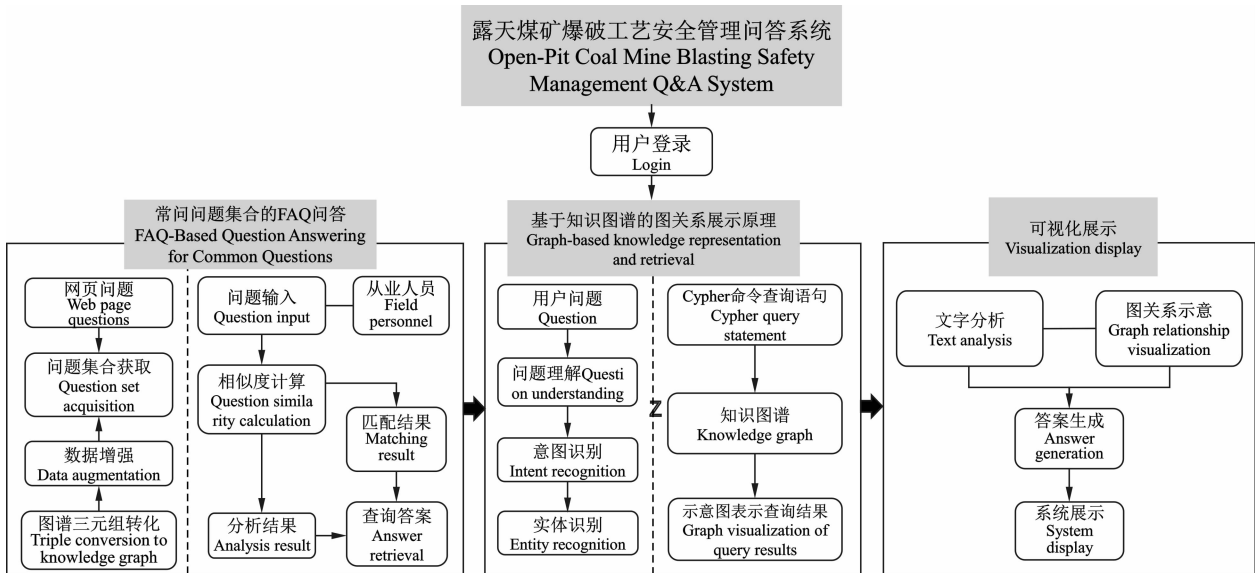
露天煤矿爆破工艺安全管理问答系统
Open-Pit Coal Mine Blasting Safety Management Q&A System

用户登录
Login

常问问题集合的FAQ问答
FAQ-Based Question Answering for Common Questions

网页问题
Web page questions

问题集合获取
Question set acquisition

数据增强
Data augmentation

图谱三元组转化
Triple conversion to knowledge graph

问题输入
Question input

从业人员
Field personnel

相似度计算
Question similarity calculation

匹配结果
Matching result

分析结果
Analysis result

查询答案
Answer retrieval

基于知识图谱的图关系展示原理
Graph-based knowledge representation and retrieval

用户问题
Question

问题理解Question understanding

意图识别
Intent recognition

实体识别
Entity recognition

Z

Cypher命令查询语句
Cypher query statement

知识图谱
Knowledge graph

示意图表示查询结果
Graph visualization of query results

可视化展示
Visualization display

文字分析
Text analysis

图关系示意
Graph relationship visualization

答案生成
Answer generation

系统展示
System display